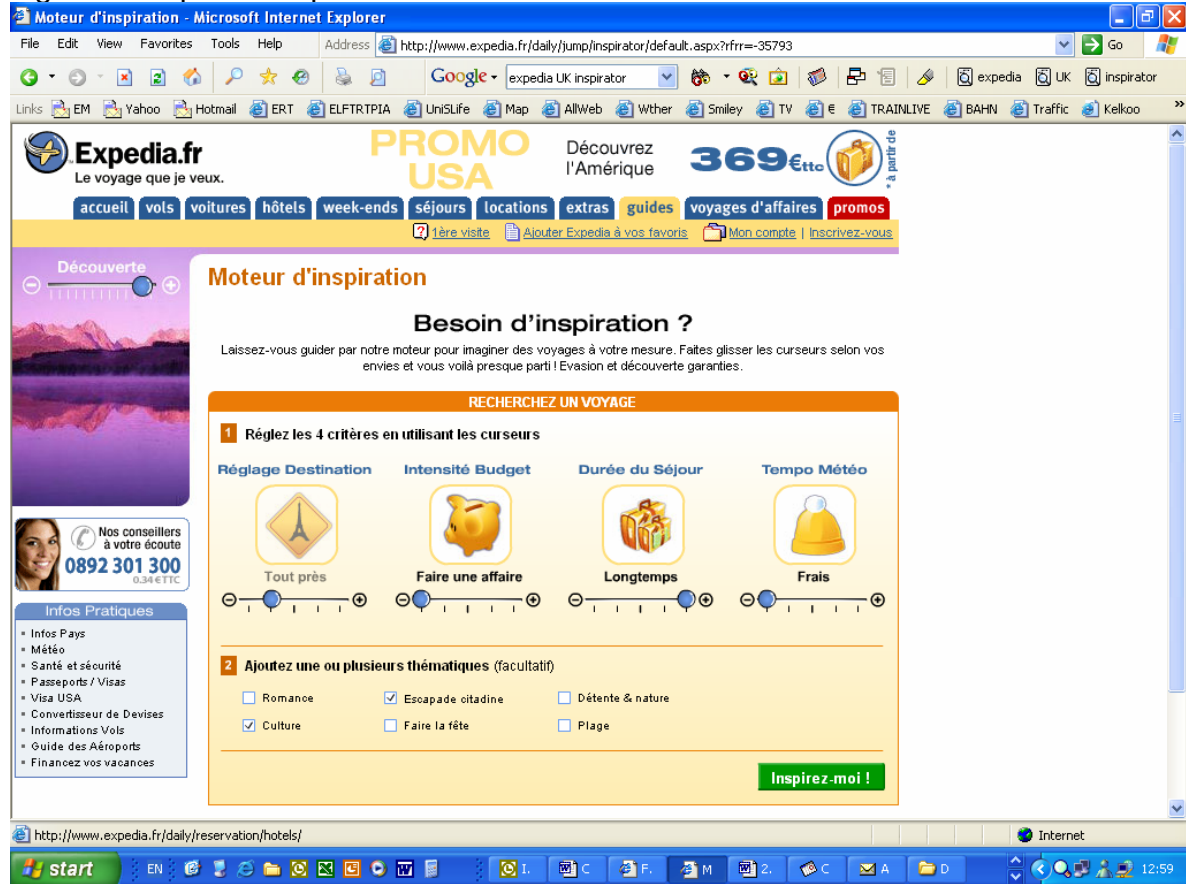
Moteur d'inspiration - Microsoft Internet Explorer

File Edit View Favorites Tools Help Address http://www.expedia.fr/daily/jump/inspirator/default.aspx?rfrr=-35793 Go

Google expedia UK inspirator expedia UK inspirator

Links EM Yahoo Hotmail ERT ELFTRTPIA UniSLife Map AllWeb Wther Smiley TV € TRAINLIVE BAHN Traffic Kelkoo

Expedia.fr
Le voyage que je veux.

PROMO USA Découvrez l'Amérique 369€ttc * à partir de

accueil vols voitures hôtels week-ends séjours locations extras guides voyages d'affaires promos

1ère visite Ajouter Expedia à vos favoris Mon compte | Inscrivez-vous

Découverte

Nos conseillers à votre écoute
0892 301 300
0.34 €TTC

Infos Pratiques
• Infos Pays
• Météo
• Santé et sécurité
• Passeports / Visas
• Visa USA
• Convertisseur de Devises
• Informations Vols
• Guide des Aéroports
• Financez vos vacances

Moteur d'inspiration

Besoin d'inspiration ?

Laissez-vous guider par notre moteur pour imaginer des voyages à votre mesure. Faites glisser les curseurs selon vos envies et vous voilà presque parti ! Evasion et découverte garanties.

RECHERCHEZ UN VOYAGE

1 Réglez les 4 critères en utilisant les curseurs

Réglage Destination
Tout près

Intensité Budget
Faire une affaire

Durée du Séjour
Longtemps

Tempo Météo
Frais

2 Ajoutez une ou plusieurs thématiques (facultatif)

Romance
Escapade citadine
Détente & nature
Culture
Faire la fête
Plage

Inspirez-moi !

http://www.expedia.fr/daily/reservation/hotels/ Internet

start EN I. C F. M 2. C A D 12:59